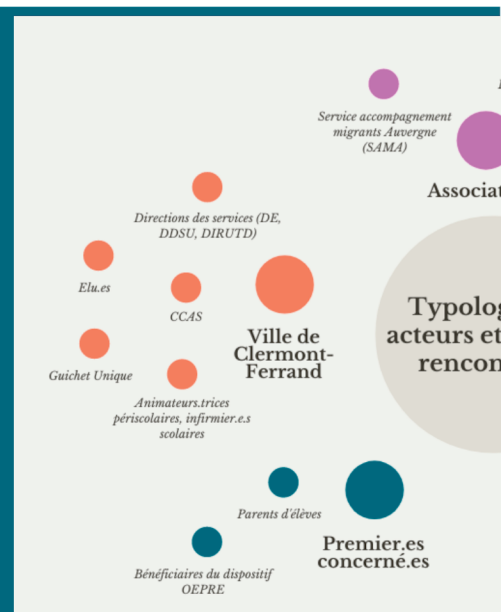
Service accompagnement migrants Auvergne (SAMA)

Associat

Directions des services (DE, DDSU, DIRUTD)

Elu.es

CCAS

Ville de Clermont-Ferrand

Guichet Unique

Animateurs.trices périscolaires, infirmier.e.s scolaires

Typolog acteurs et rencon

Parents d'élèves

Premier.es concerné.es

Bénéficiaires du dispositif OEPRE